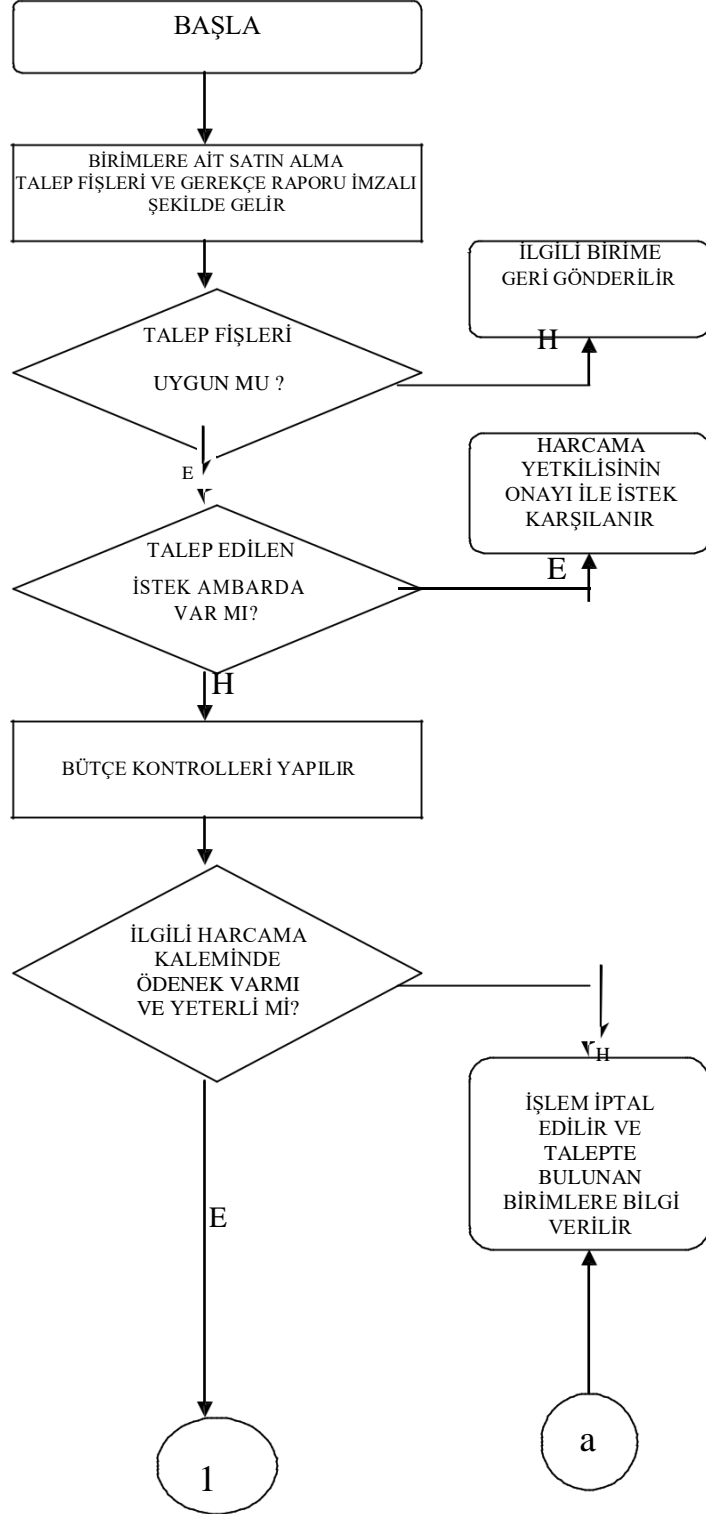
BAŞLA

BİRİMLERE AİT SATIN ALMA TALEP FİŞLERİ VE GEREKÇE RAPORU İMZALI ŞEKİLDE GELİR

TALEP FİŞLERİ

UYGUN MU ?

H

İLGİLİ BİRİME GERİ GÖNDERİLİR

E

TALEP EDİLEN

İSTEK AMBARDA VAR MI?

E

HARCAMA YETKİLİSİNİN ONAYI İLE İSTEK KARŞILANIR

H

BÜTÇE KONTROLLERİ YAPILIR

İLGİLİ HARCAMA KALEMİNDE ÖDENEK VARMI VE YETERLİ Mİ?

H

İŞLEM İPTAL EDİLİR VE TALEPTE BULUNAN BİRİMLERE BİLGİ VERİLİR

E

1

a